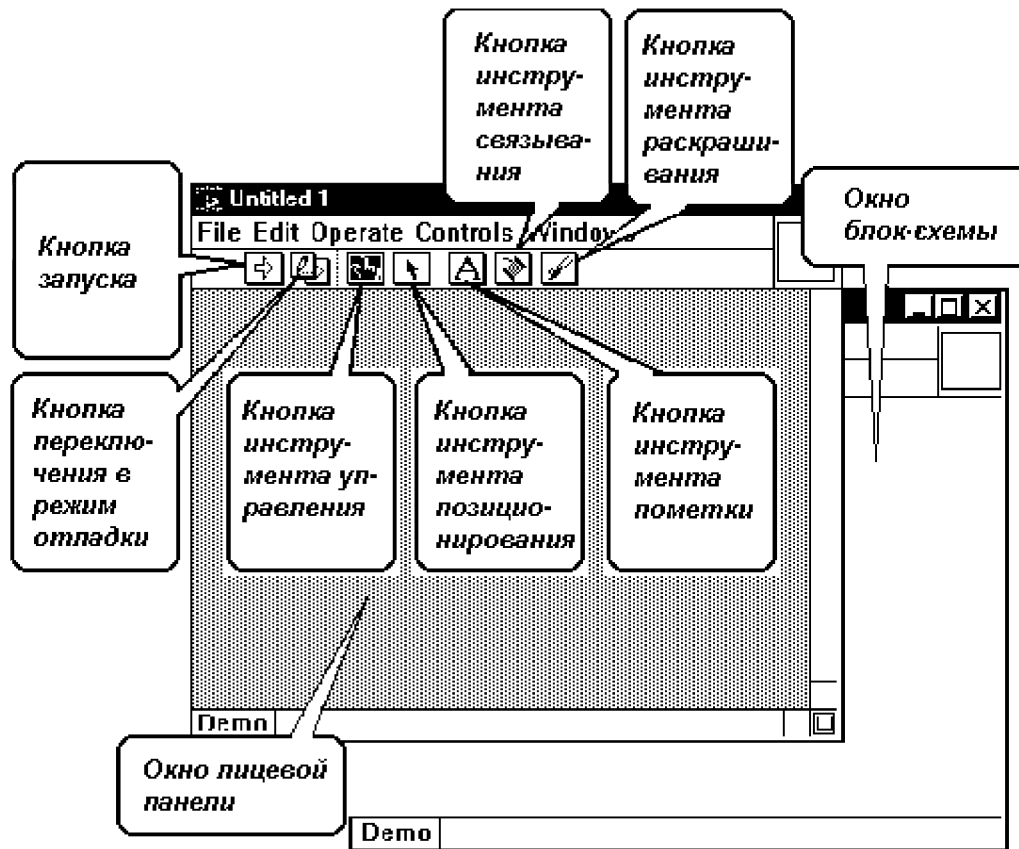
Кнопка инструмента связывания

Кнопка инструмента раскрашивания

Untitled 1

File Edit Operate Controls Windo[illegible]

Окно блок-схемы

Кнопка запуска

Кнопка переключения в режим отладки

Кнопка инструмента управления

Кнопка инструмента позиционирования

Кнопка инструмента пометки

Demo

Окно лицевой панели

Demo